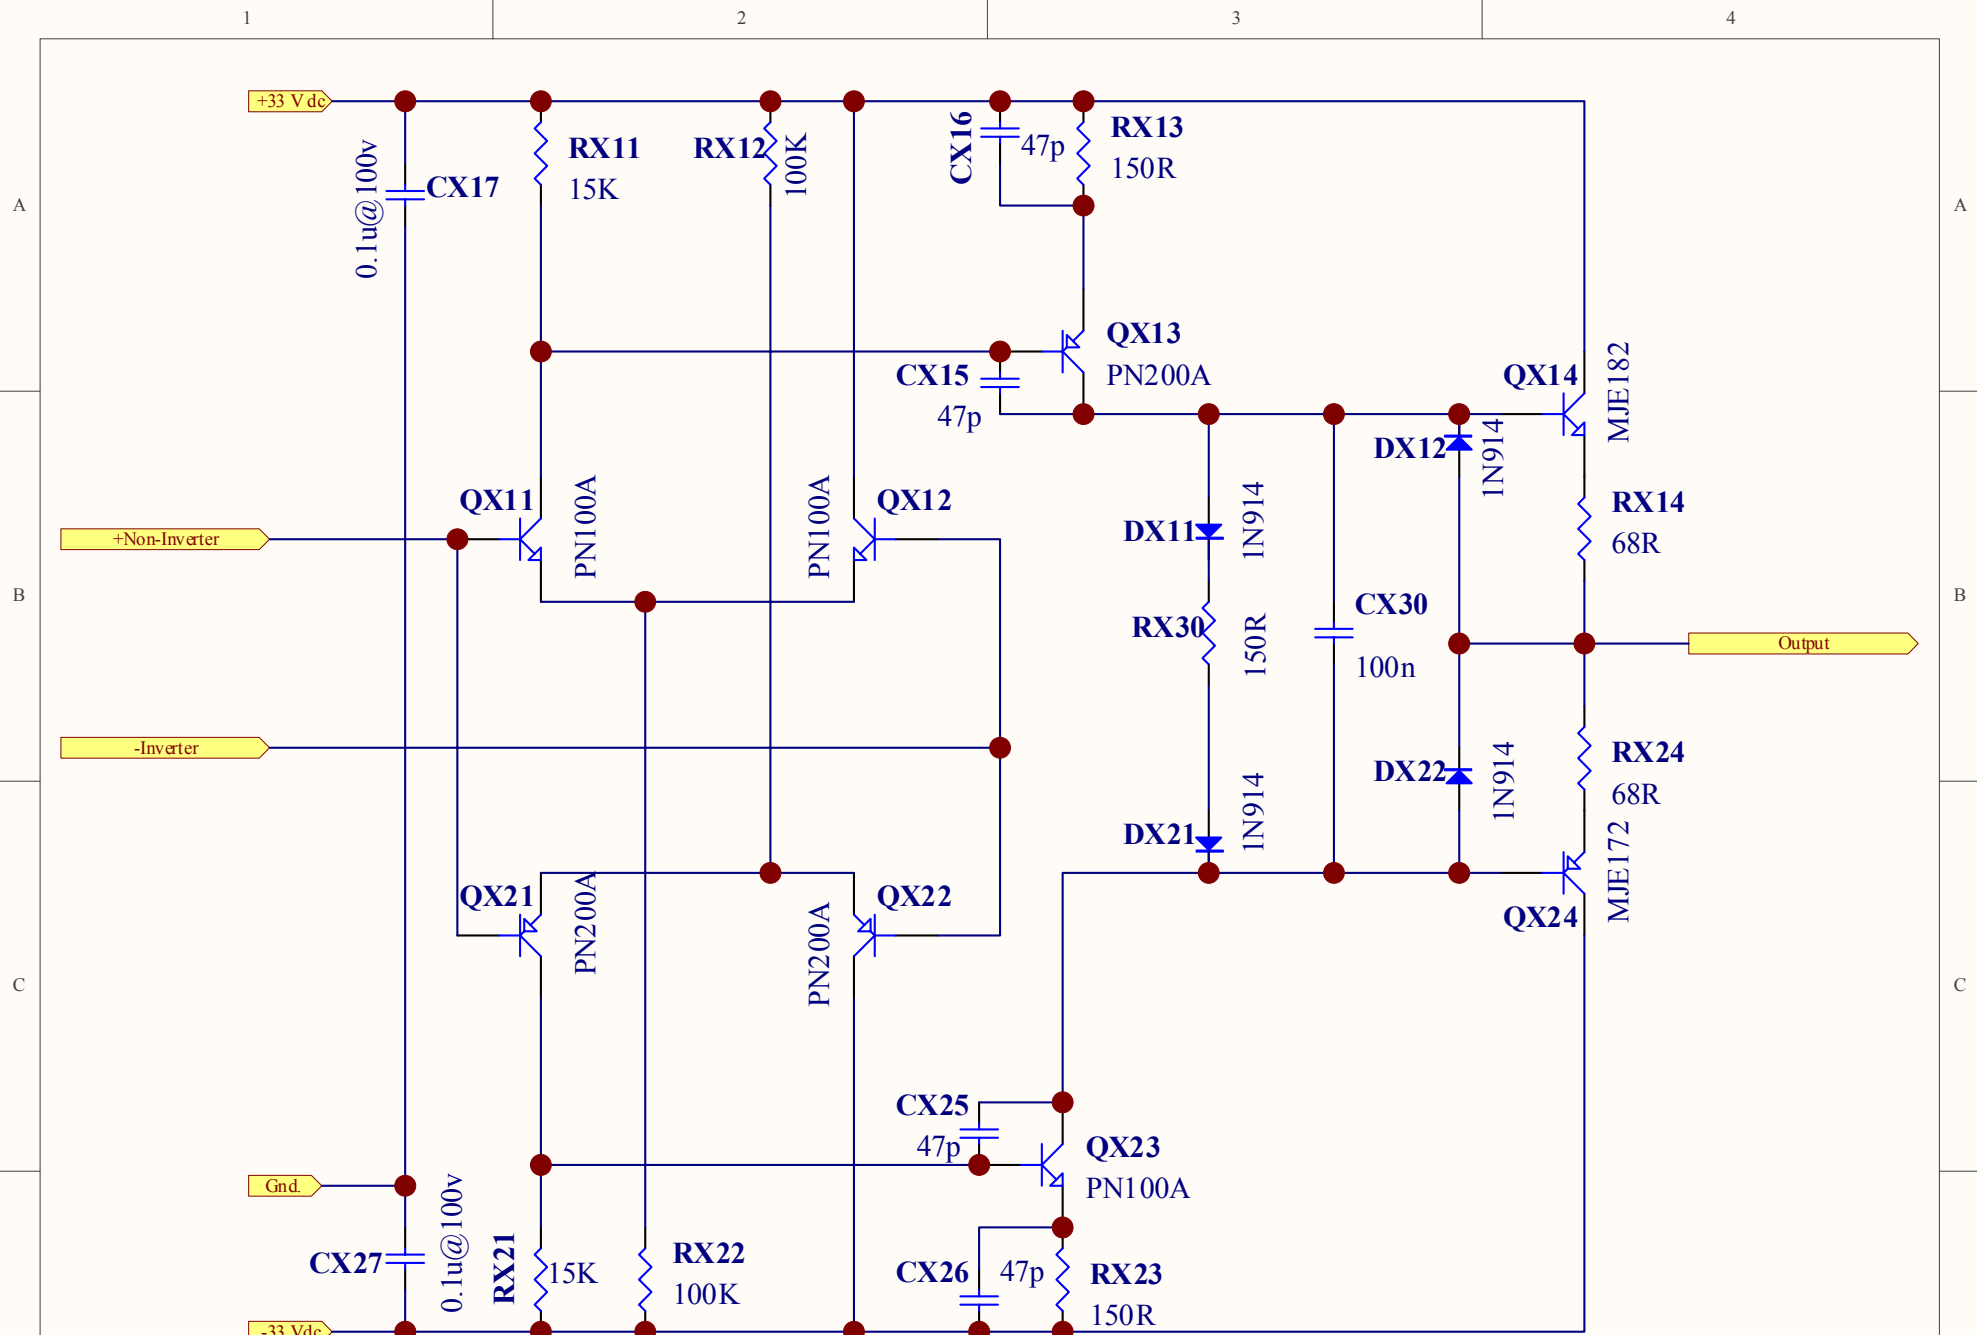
1
2
3
4
A
B
C
A
B
C
+33 Vdc
0.1u@100v
CX17
RX11
15K
RX12
100K
CX16
47p
RX13
150R
QX13
PN200A
CX15
47p
QX14
MJE182
DX12
1N914
QX11
PN100A
PN100A
QX12
+Non-Inverter
DX11
1N914
RX14
68R
RX30
150R
CX30
100n
Output
-Inverter
RX24
68R
DX22
1N914
DX21
1N914
QX21
PN200A
PN200A
QX22
MJE172
QX24
CX25
47p
QX23
PN100A
Gnd.
CX27
0.1u@100v
RX21
15K
RX22
100K
CX26
47p
RX23
150R
-33 Vdc